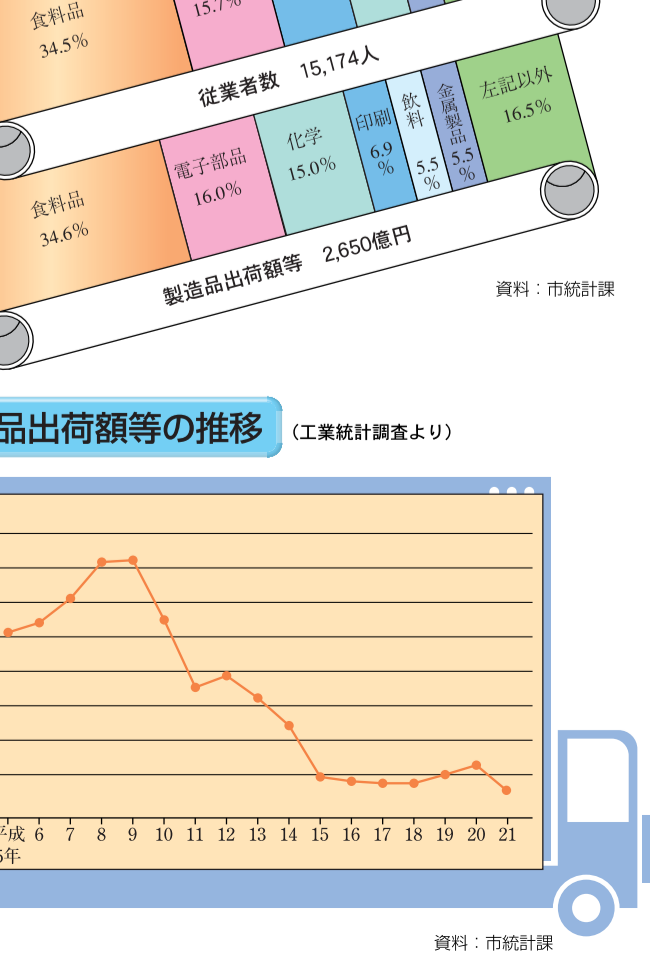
食料品
34.5%

15.7%

従業者数　15,174人

食料品
34.6%

電子部品
16.0%

化学
15.0%

印刷
6.9
%

飲料
5.5
%

金属製品
5.5
%

左記以外
16.5%

製造品出荷額等　2,650億円

資料：市統計課

品出荷額等の推移（工業統計調査より）

平成
5年
6
7
8
9
10
11
12
13
14
15
16
17
18
19
20
21

資料：市統計課